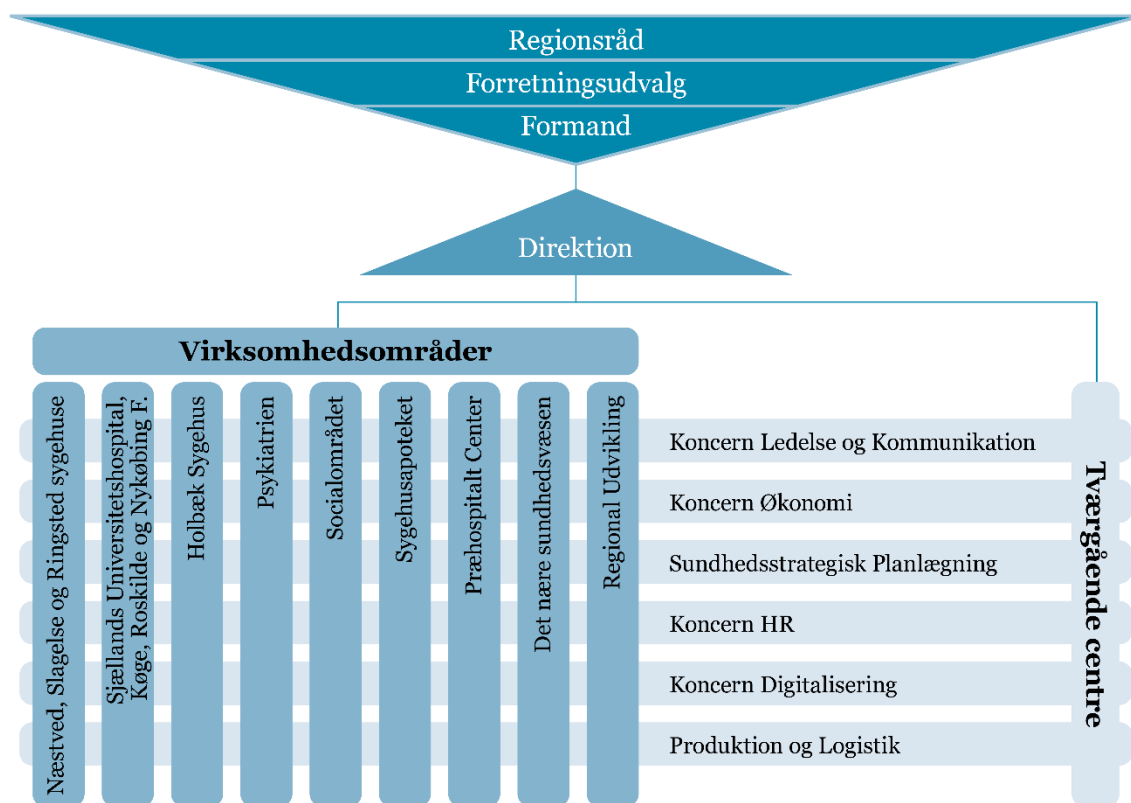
Regionsråd

Forretningsudvalg

Formand

Direktion

Virksomhedsområder

Næstved, Slagelse og Ringsted sygehuse

Sjællands Universitetshospital, Køge, Roskilde og Nykøbing F.

Holbæk Sygehus

Psykiatrien

Socialområdet

Sygehusapoteket

Præhospitalt Center

Det nære sundhedsvæsen

Regional Udvikling

Koncern Ledelse og Kommunikation

Koncern Økonomi

Sundhedsstrategisk Planlægning

Koncern HR

Koncern Digitalisering

Produktion og Logistik

Tværgående centre